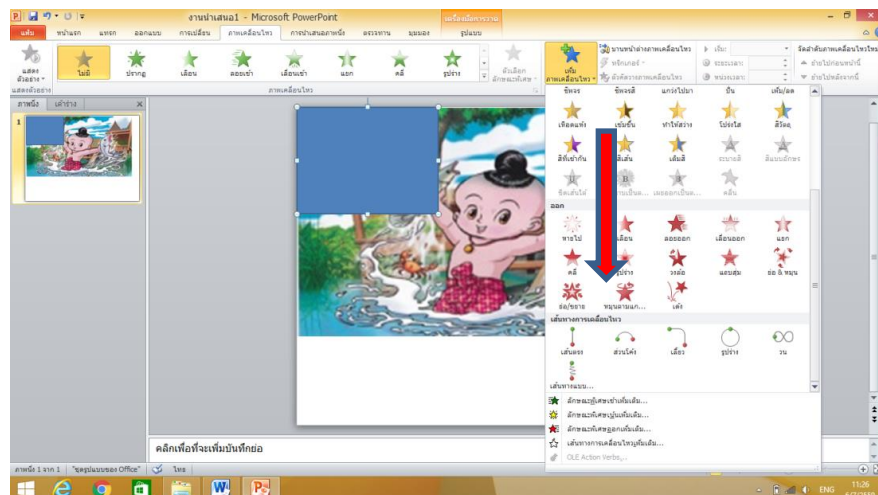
งานนำเสนอ1 - Microsoft PowerPoint

เครื่องมือการวาด

แฟ้ม หน้าแรก แทรก ออกแบบ การเปลี่ยน ภาพเคลื่อนไหว การนำเสนอภาพนิ่ง ตรวจทาน มุมมอง รูปแบบ

แสดงตัวอย่าง ไม่มี ปรากฏ เลือน ลอยเข้า เลื่อนเข้า แยก คลี่ รูปร่าง ตัวเลือกลักษณะพิเศษ

เพิ่มภาพเคลื่อนไหว บานหน้าต่างภาพเคลื่อนไหว ทริกเกอร์ ตัวคัดวางภาพเคลื่อนไหว เริ่ม: ระยะเวลา: หน่วงเวลา: จัดลำดับภาพเคลื่อนไหวใหม่ ย้ายไปก่อนหน้านี้ ย้ายไปหลังจากนี้

แสดงตัวอย่าง ภาพเคลื่อนไหว

ภาพนิ่ง เค้าร่าง

1

ขีดจาง ขีดจางสี แกว่งไปมา ขึ้น เพิ่ม/ลด

เกือบแห่ง เข้มขึ้น ทำให้สว่าง โปร่งใส สีวัตถุ

สีที่เข้ากัน ขีดเส้น เติมสี ระบายสี สีแบบอักษร

ขีดเส้นใต้ ตัวหนาเป็นแ... เขยตอกเป็นแ... คลื่น

ออก

หายไป เลือน ลอยออก เลื่อนออก แยก

คลี่ รูปร่าง วงล้อ แถบสุ่ม ย่อ & หมุน

ย่อ/ขยาย หมุนตามแกน... เด้ง

เส้นทางการเคลื่อนไหว

เส้นตรง ส่วนโค้ง เลี้ยว รูปร่าง วน

เส้นทางแบบ...

ลักษณะพิเศษเข้าเพิ่มเติม...

ลักษณะพิเศษเน้นเพิ่มเติม...

ลักษณะพิเศษออกเพิ่มเติม...

เส้นทางการเคลื่อนไหวเพิ่มเติม...

OLE Action Verbs...

คลิกเพื่อที่จะเพิ่มบันทึกย่อ

ภาพนิ่ง 1 จาก 1 "ชุดรูปแบบของ Office" ไทย

ENG 11:26